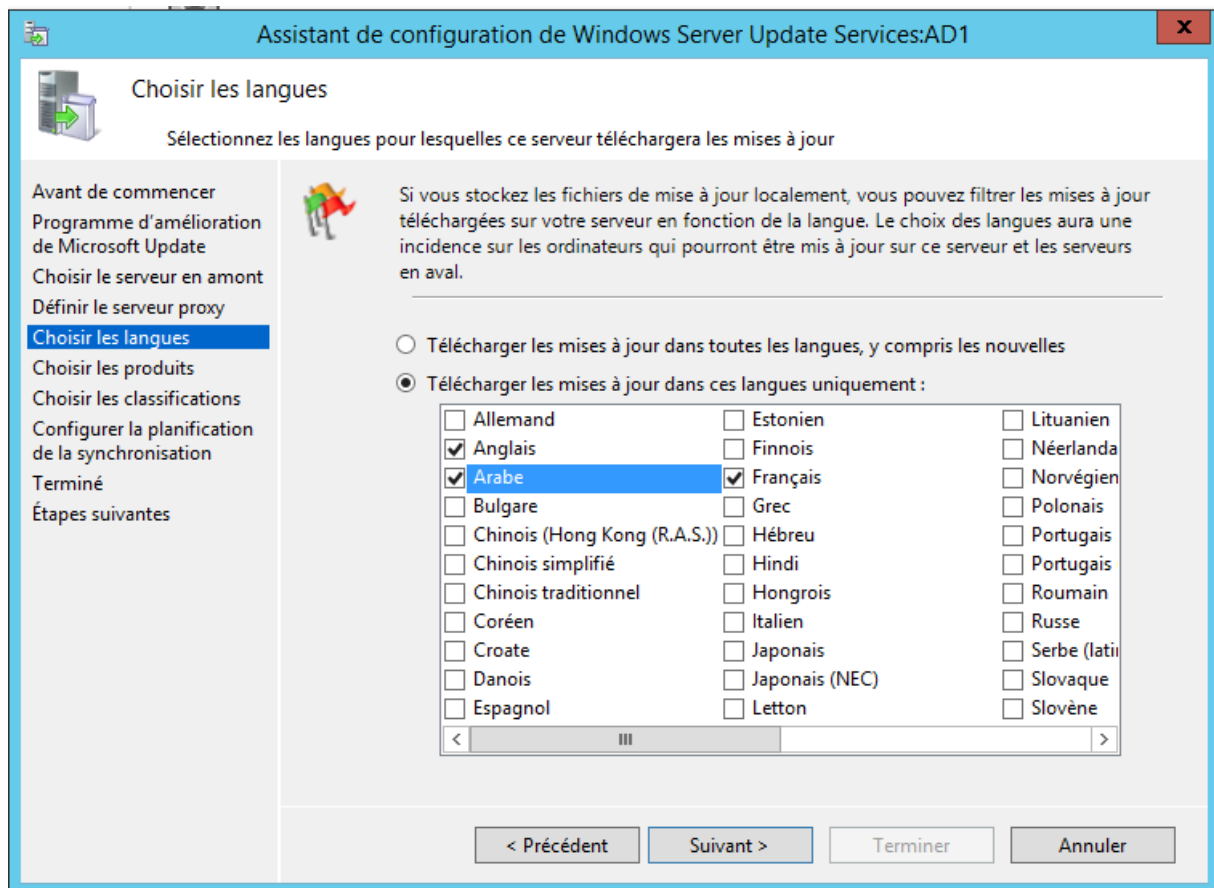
Assistant de configuration de Windows Server Update Services:AD1

Choisir les langues

Sélectionnez les langues pour lesquelles ce serveur téléchargera les mises à jour

Avant de commencer
Programme d'amélioration de Microsoft Update
Choisir le serveur en amont
Définir le serveur proxy
Choisir les langues
Choisir les produits
Choisir les classifications
Configurer la planification de la synchronisation
Terminé
Étapes suivantes

Si vous stockez les fichiers de mise à jour localement, vous pouvez filtrer les mises à jour téléchargées sur votre serveur en fonction de la langue. Le choix des langues aura une incidence sur les ordinateurs qui pourront être mis à jour sur ce serveur et les serveurs en aval.

Télécharger les mises à jour dans toutes les langues, y compris les nouvelles

Télécharger les mises à jour dans ces langues uniquement :

| | | |
|---|---|---|
| Allemand | Estonien | Lituanien |
| Anglais | Finnois | Néerlanda |
| Arabe | Français | Norvégien |
| Bulgare | Grec | Polonais |
| Chinois (Hong Kong (R.A.S.)) | Hébreu | Portugais |
| Chinois simplifié | Hindi | Portugais |
| Chinois traditionnel | Hongrois | Roumain |
| Coréen | Italien | Russe |
| Croate | Japonais | Serbe (latin |
| Danois | Japonais (NEC) | Slovaque |
| Espagnol | Letton | Slovène |

< Précédent
Suivant >
Terminer
Annuler